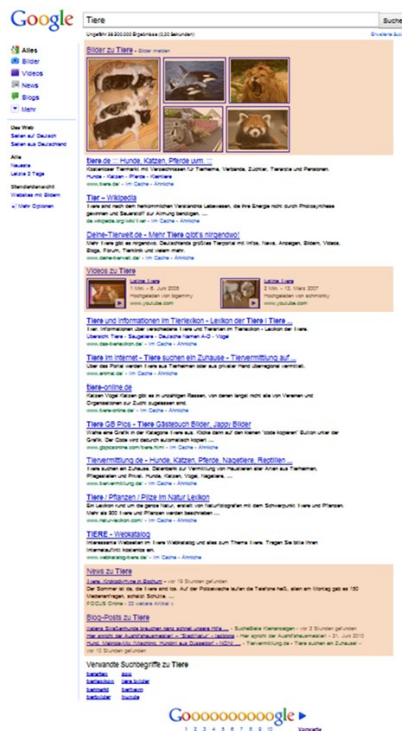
Google

Tiere

Suche

Ungefähr 39.000.000 Ergebnisse (0,20 Sekunden)

Erweiterte Suche

Alles
Bilder
Videos
News
Blogs
Mehr

Das Web
Seiten auf Deutsch
Seiten aus Deutschland

Alle
Neueste
Letzte 2 Tage

Standardansicht
Websites mit Bildern

Mehr Optionen

Bilder zu Tiere - Bilder melden

tiere.de :: Hunde, Katzen, Pferde uvm. ::
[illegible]
www.tiere.de - Im Cache - Ähnliche

Tier – Wikipedia
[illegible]
de.wikipedia.org/wiki/Tier - Im Cache - Ähnliche

Deine-Tierwelt.de - Mehr Tiere gibt's nirgendwo!
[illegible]
www.deine-tierwelt.de - Im Cache - Ähnliche

Videos zu Tiere

Lustige Tiere
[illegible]
www.youtube.com

Lustige Tiere
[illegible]
www.youtube.com

Tiere und Informationen im Tierlexikon - Lexikon der Tiere | Tiere ...
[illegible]
www.das-tierlexikon.de - Im Cache - Ähnliche

Tiere im Internet - Tiere suchen ein Zuhause - Tiervermittlung auf ...
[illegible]
www.animal.de - Im Cache - Ähnliche

tiere-online.de
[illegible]
www.tiere-online.de - Im Cache - Ähnliche

Tiere GB Pics - Tiere Gästebuch Bilder, Jappy Bilder
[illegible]
www.gbpicsonline.com/tiere.htm - Im Cache - Ähnliche

Tiervermittlung.de - Hunde, Katzen, Pferde, Nagetiere, Reptilien ...
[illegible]
www.tiervermittlung.de - Im Cache - Ähnliche

Tiere / Pflanzen / Pilze im Natur Lexikon
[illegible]
www.natur-lexikon.com - Im Cache - Ähnliche

TIERE - Webkatalog
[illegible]
www.webkatalog-tiere.de - Im Cache - Ähnliche

News zu Tiere
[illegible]

Blog-Posts zu Tiere
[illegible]

Verwandte Suchbegriffe zu Tiere
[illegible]

Gooooooooooogle
1 2 3 4 5 6 7 8 9 10 Vorwärts